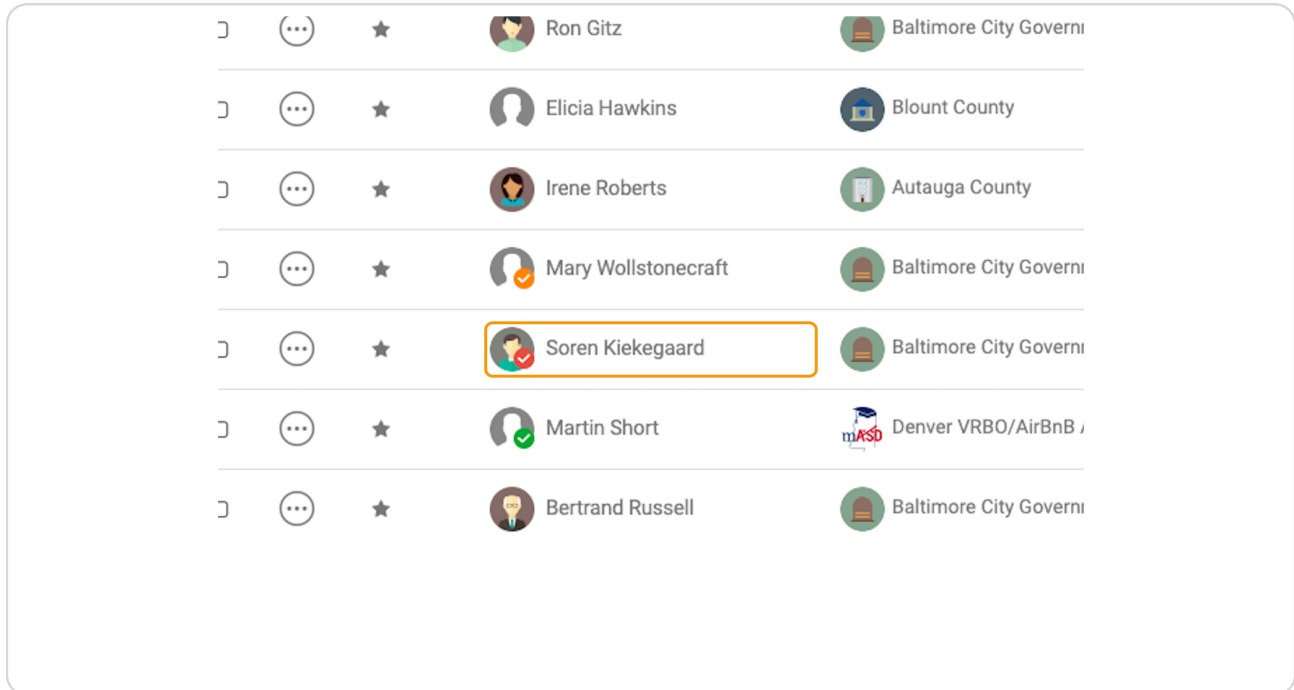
| | | | | |
|---|---|---|---|---|
| | ⋯ | ★ | Ron Gitz | Baltimore City Governı |
| | ⋯ | ★ | Elicia Hawkins | Blount County |
| | ⋯ | ★ | Irene Roberts | Autauga County |
| | ⋯ | ★ | Mary Wollstonecraft | Baltimore City Governı |
| | ⋯ | ★ | Soren Kiekegaard | Baltimore City Governı |
| | ⋯ | ★ | Martin Short | mASD Denver VRBO/AirBnB |
| | ⋯ | ★ | Bertrand Russell | Baltimore City Governı |